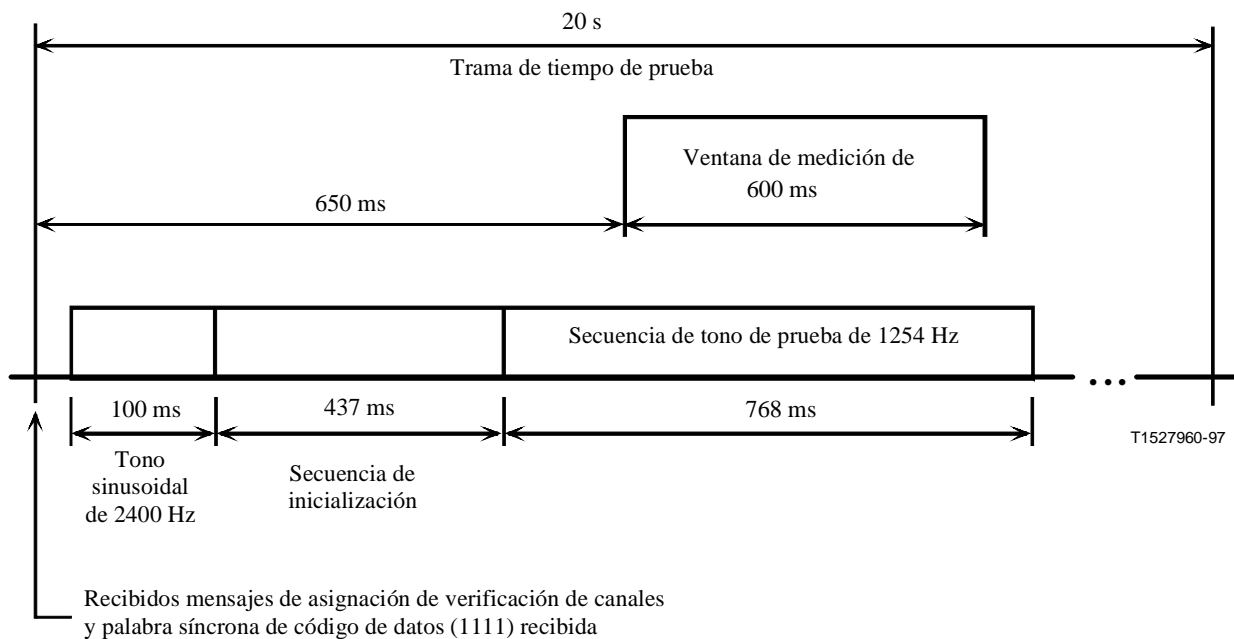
20 s

Trama de tiempo de prueba

Ventana de medición de 600 ms

650 ms

Secuencia de tono de prueba de 1254 Hz

100 ms

437 ms

768 ms

T1527960-97

Tono sinusoidal de 2400 Hz

Secuencia de inicialización

Recibidos mensajes de asignación de verificación de canales y palabra síncrona de código de datos (1111) recibida